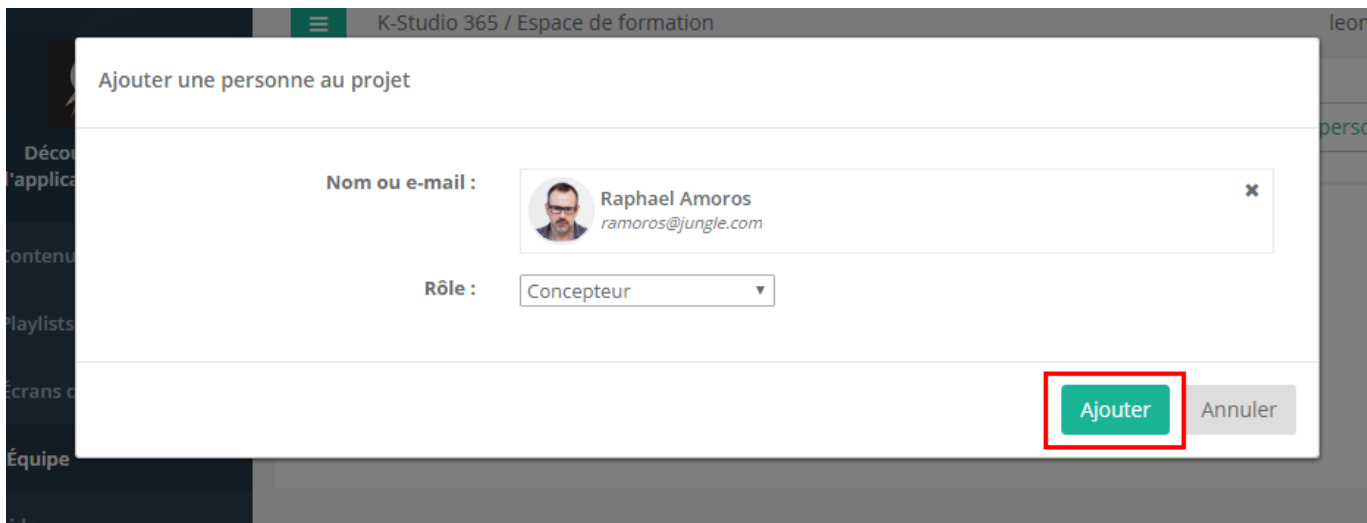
K-Studio 365 / Espace de formation

leon

Décou
l'applica

Contenu

Playlists

Écrans d

Équipe

perso

Ajouter une personne au projet

Nom ou e-mail :

Raphael Amoros
ramoros@jungle.com

×

Rôle :

Concepteur

Ajouter

Annuler